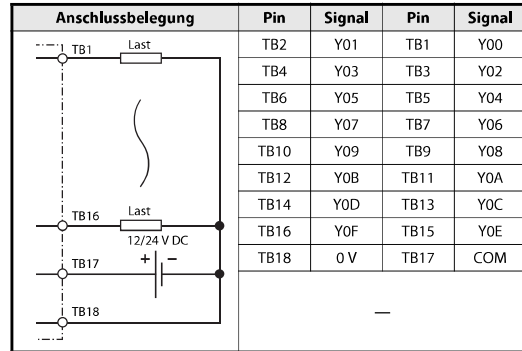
| Anschlussbelegung | Pin | Signal | Pin | Signal |
|---|---|---|---|---|
| TB1 Last | TB2 | Y01 | TB1 | Y00 |
| | TB4 | Y03 | TB3 | Y02 |
| | TB6 | Y05 | TB5 | Y04 |
| | TB8 | Y07 | TB7 | Y06 |
| | TB10 | Y09 | TB9 | Y08 |
| | TB12 | Y0B | TB11 | Y0A |
| | TB14 | Y0D | TB13 | Y0C |
| TB16 Last 12/24 V DC | TB16 | Y0F | TB15 | Y0E |
| TB17 + − | TB18 | 0 V | TB17 | COM |
| TB18 | — | | | |